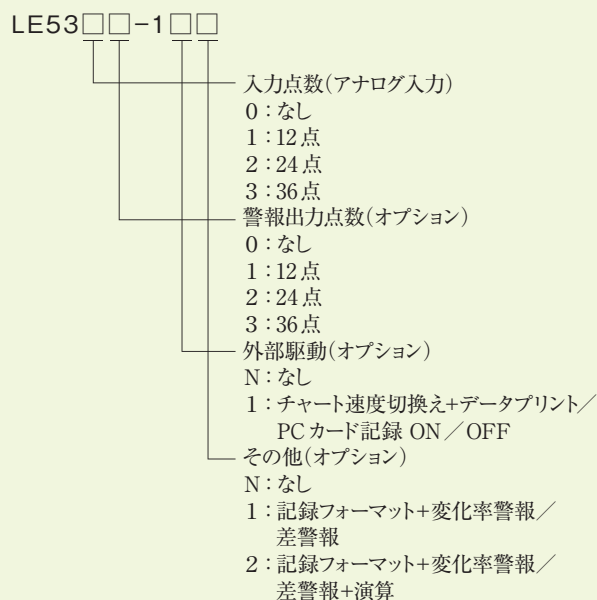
LE53□□-1□□

入力点数(アナログ入力)
0：なし
1：12点
2：24点
3：36点

警報出力点数(オプション)
0：なし
1：12点
2：24点
3：36点

外部駆動(オプション)
N：なし
1：チャート速度切換え+データプリント／PCカード記録 ON／OFF

その他(オプション)
N：なし
1：記録フォーマット+変化率警報／差警報
2：記録フォーマット+変化率警報／差警報+演算